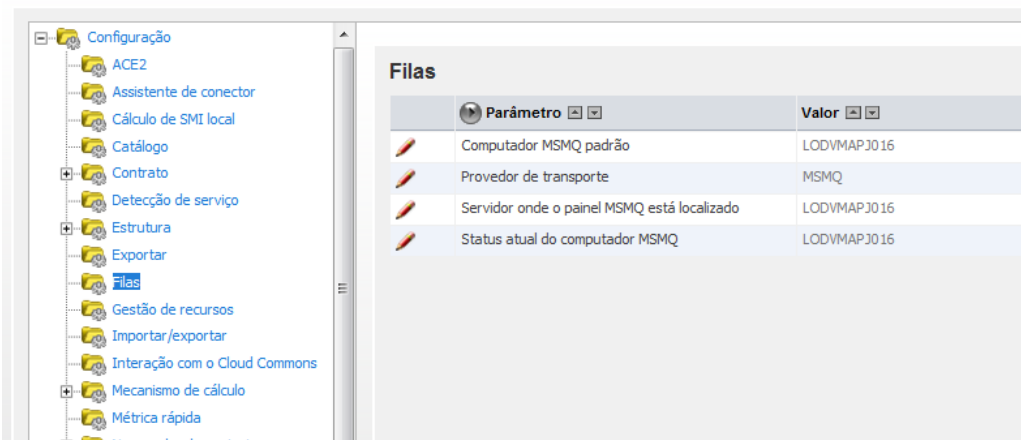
Configuração
ACE2
Assistente de conector
Cálculo de SMI local
Catálogo
Contrato
Detecção de serviço
Estrutura
Exportar
Filas
Gestão de recursos
Importar/exportar
Interação com o Cloud Commons
Mecanismo de cálculo
Métrica rápida

Filas

| | Parâmetro | Valor |
|---|---|---|
| | Computador MSMQ padrão | LODVMAPJ016 |
| | Provedor de transporte | MSMQ |
| | Servidor onde o painel MSMQ está localizado | LODVMAPJ016 |
| | Status atual do computador MSMQ | LODVMAPJ016 |